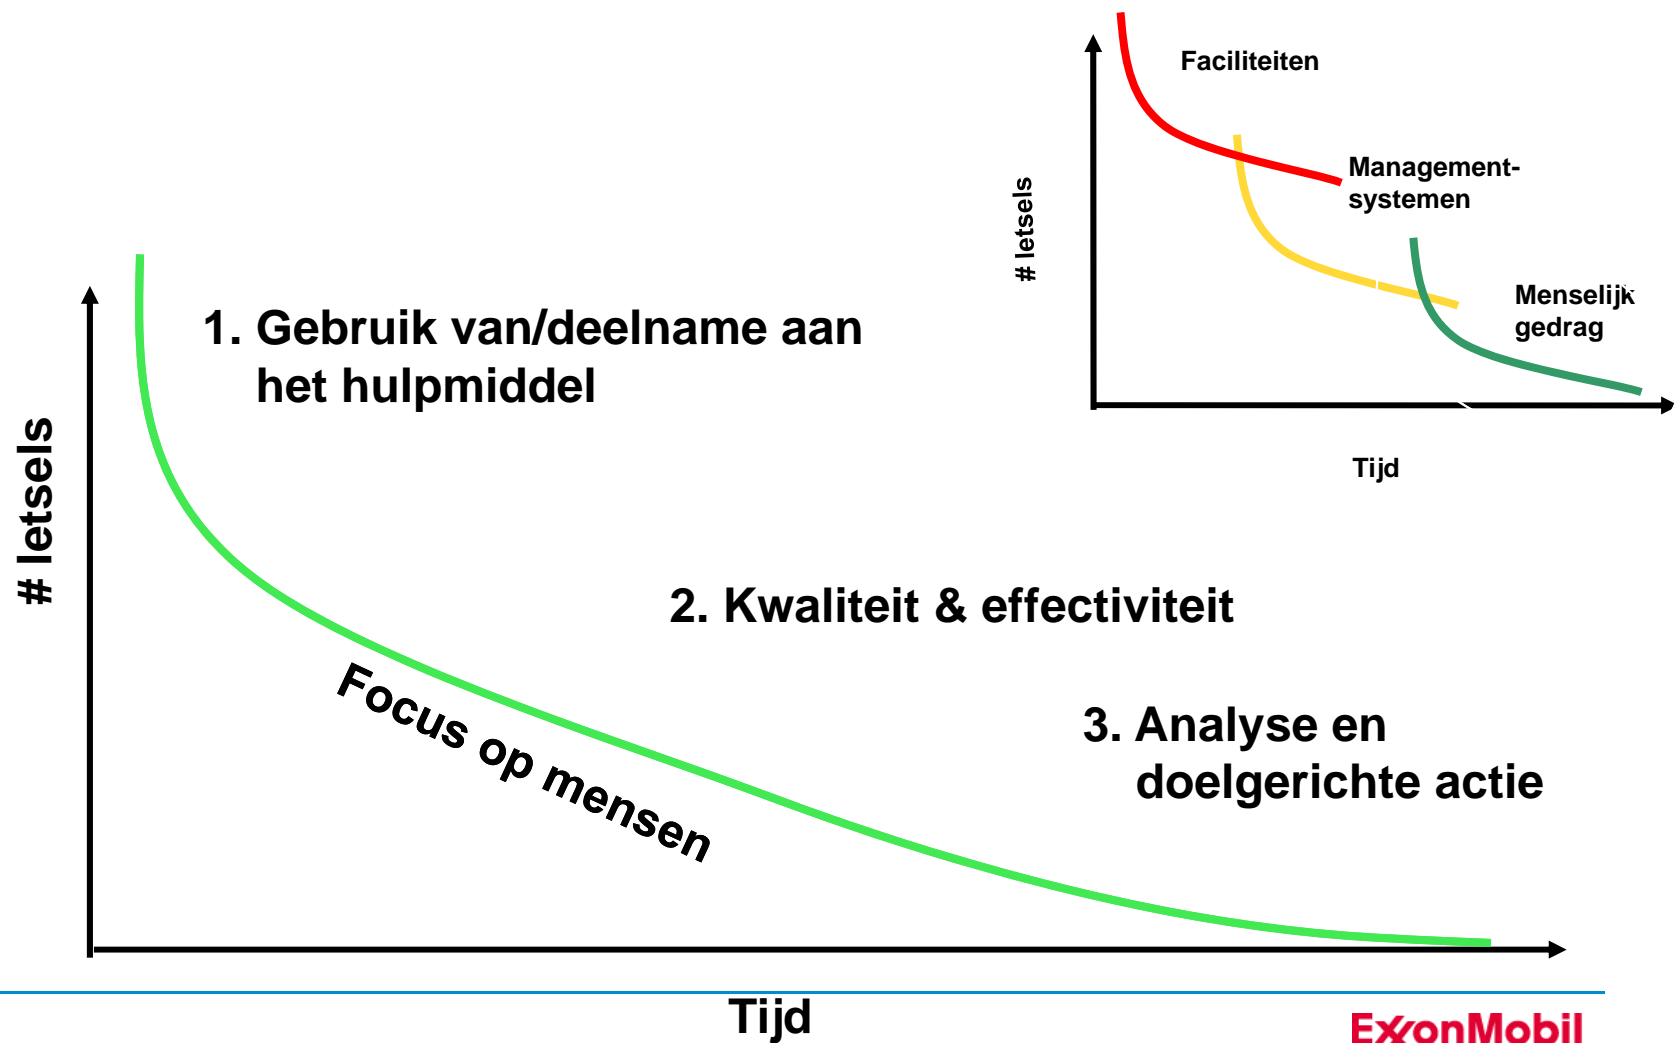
# letsels

Faciliteiten

Management-systemen

Menselijk gedrag

Tijd

# letsels

1. Gebruik van/deelname aan het hulpmiddel

2. Kwaliteit & effectiviteit

Focus op mensen

3. Analyse en doelgerichte actie

Tijd

ExxonMobil